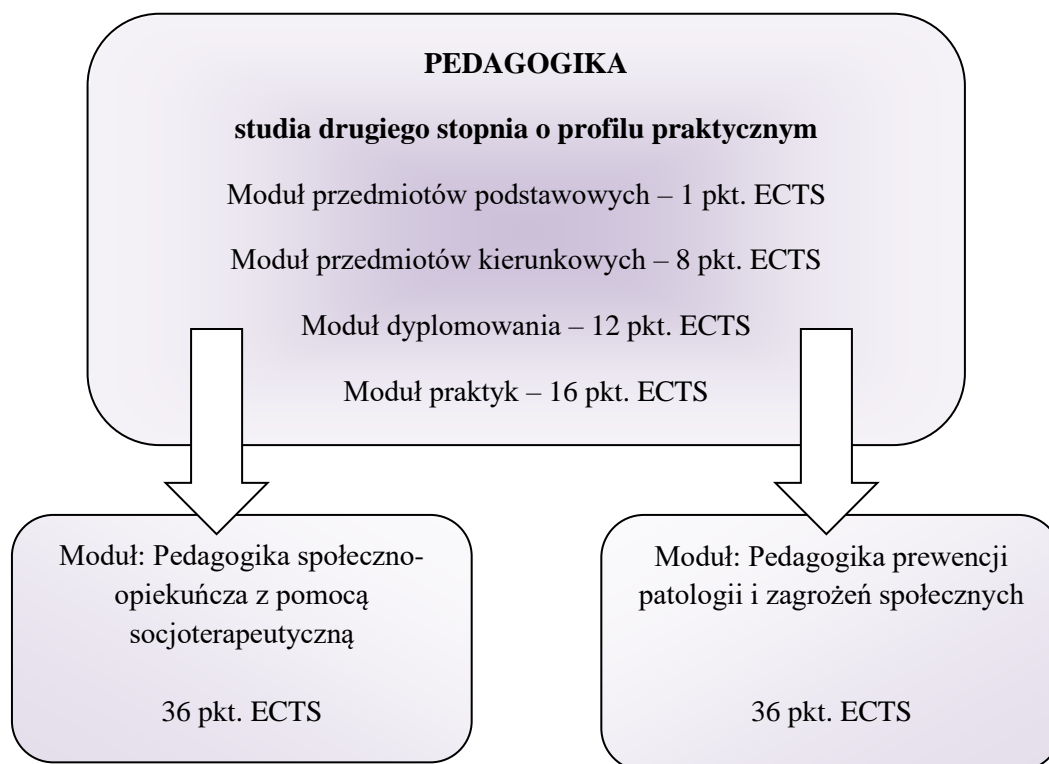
PEDAGOGIKA

studia drugiego stopnia o profilu praktycznym

Moduł przedmiotów podstawowych – 1 pkt. ECTS

Moduł przedmiotów kierunkowych – 8 pkt. ECTS

Moduł dyplomowania – 12 pkt. ECTS

Moduł praktyk – 16 pkt. ECTS

Moduł: Pedagogika społeczno-opiekuńcza z pomocą socjoterapeutyczną

36 pkt. ECTS

Moduł: Pedagogika prewencji patologii i zagrożeń społecznych

36 pkt. ECTS